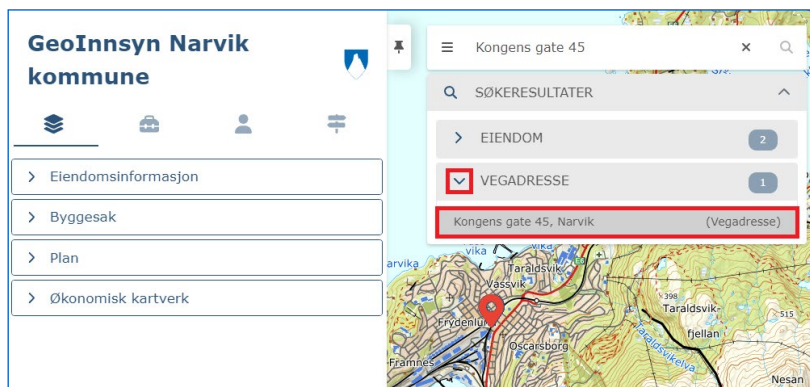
GeoInnsyn Narvik kommune

Eiendomsinformasjon

Byggesak

Plan

Økonomisk kartverk

Kongens gate 45

SØKERESULTATER

EIENDOM 2

VEGADRESSE 1

Kongens gate 45, Narvik (Vegadresse)

Taraldsvik

Vassvik

Frydenlund

Oscarsborg

Framnes

398

Taraldsvik-fjellan

Taraldsvikelva

E6

Nesan

arvika